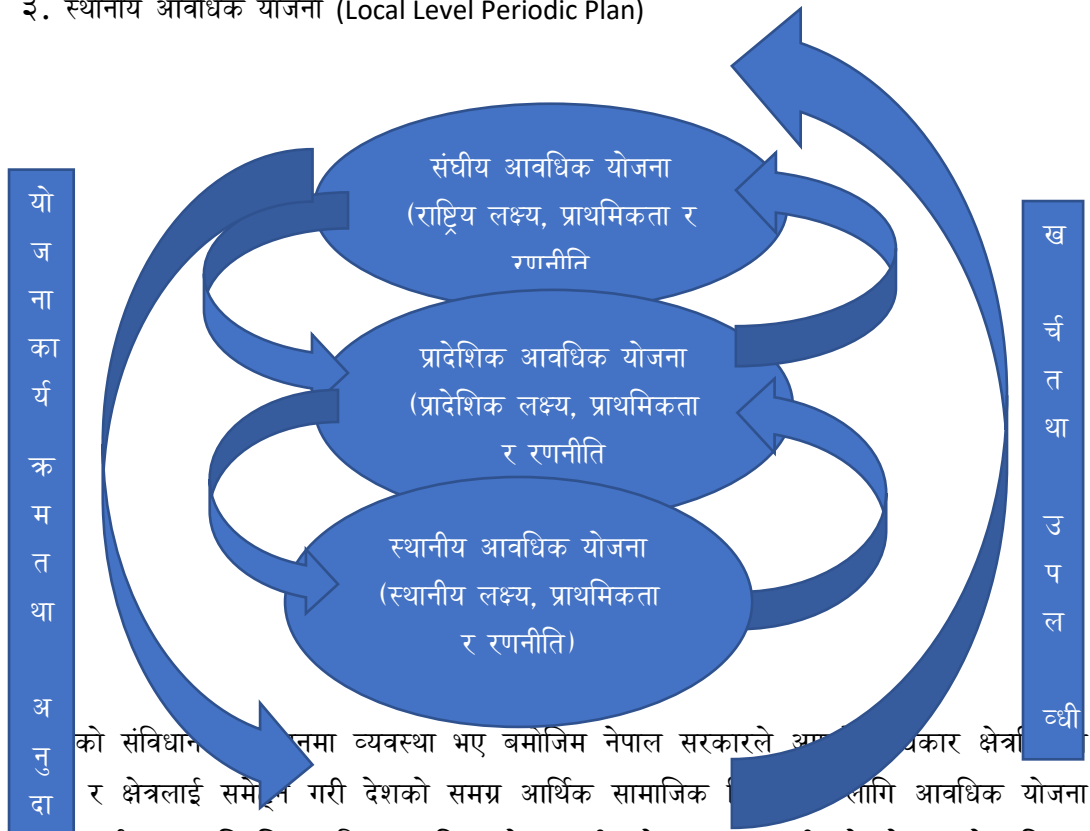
३. स्थानीय आवधिक योजना (Local Level Periodic Plan)

संघीय आवधिक योजना (राष्ट्रिय लक्ष्य, प्राथमिकता र रणनीति

प्रादेशिक आवधिक योजना (प्रादेशिक लक्ष्य, प्राथमिकता र रणनीति

स्थानीय आवधिक योजना (स्थानीय लक्ष्य, प्राथमिकता र रणनीति)

योजना कार्यक्रम तथा अनुदा

खर्च तथा उपलब्धी

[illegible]को संविधान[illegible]नमा व्यवस्था भए बमोजिम नेपाल सरकारले आ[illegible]धिकार क्षेत्र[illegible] र क्षेत्रलाई समे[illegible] गरी देशको समग्र आर्थिक सामाजिक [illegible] लागि आवधिक योजना